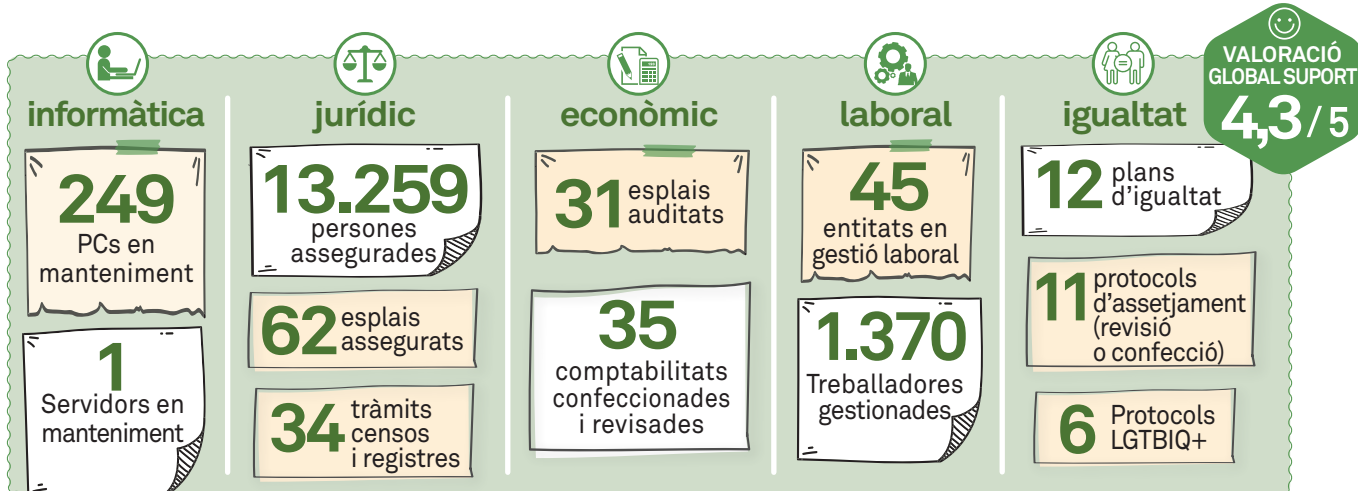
informàtica

249
PCs en manteniment

1
Servidors en manteniment

jurídic

13.259
persones assegurades

62 esplais assegurats

34 tràmits censos i registres

econòmic

31 esplais auditats

35
comptabilitats confeccionades i revisades

laboral

45
entitats en gestió laboral

1.370
Treballadores gestionades

igualtat

12 plans d'igualtat

11 protocols d'assetjament (revisió o confecció)

6 Protocols LGTBIQ+

VALORACIÓ GLOBAL SUPORT
4,3 / 5